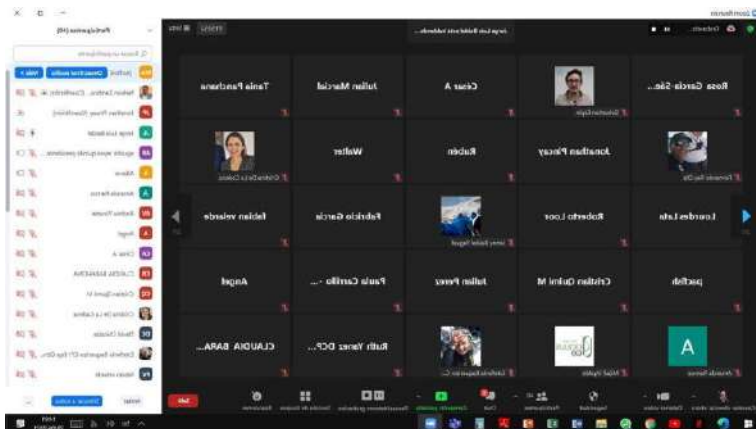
Rosa García Sán...
César A
Julian Marcial
Tania Fanchana
Jonathan Pinzay
Rubén
Walter
Lourdes Lata
Roberto Loor
Fabricio García
Fabian velarde
pacfab
Cristian Quimi M
Julian Perez
Paula Carrillo - ...
Angel
A
Ruth Yanez DCP...
CLAUDIA BARA...
Participantes (45)
Salir